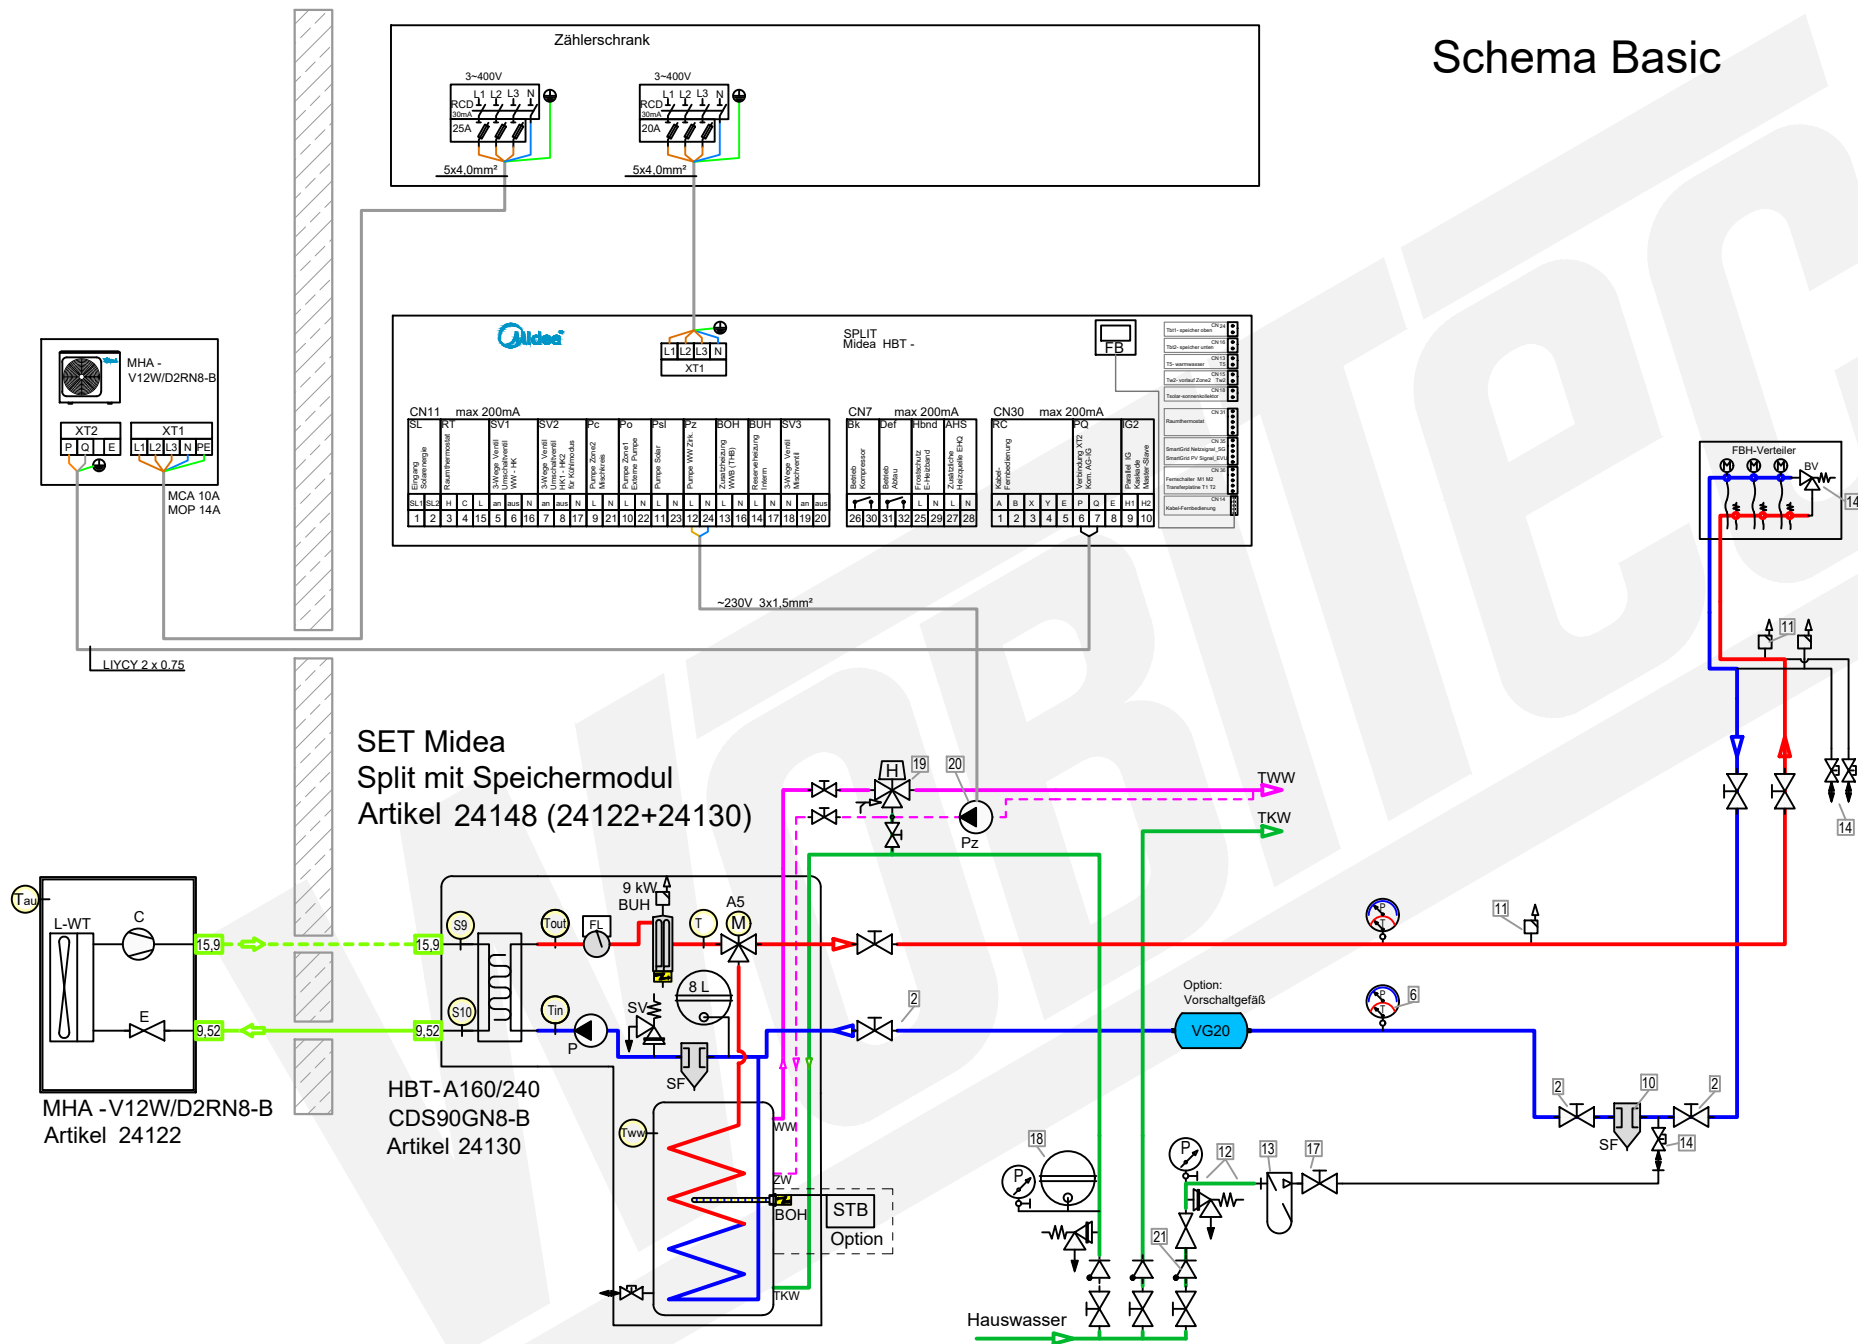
Schema Basic

Zählerschrank

3~400V
RCD 30mA 25A
L1 L2 L3 N
5x4,0mm²

3~400V
RCD 30mA 20A
L1 L2 L3 N
5x4,0mm²

MHA - V12W/D2RN8-B
XT2
P Q E
XT1
L1 L2 L3 N PE
MCA 10A
MOP 14A

SPLIT
Midea HBT -
FB
L1 L2 L3 N
XT1

CN11 max 200mA
SL RT SV1 SV2 Pc Po Psl Pz BOH BUH SV3
Eingang Solarenergie
Raumthermostat
3-Wege Ventil Umschaltventil WW - HK
3-Wege Ventil Umschaltventil HK1 - HK2 für Kühlmodus
Pumpe Zone2 Mischkreis
Pumpe Zone1 Externe Pumpe
Pumpe Solar
Pumpe WW Zirk.
Zusatzheizung WWB (THB)
Reserveheizung Intern
3-Wege Ventil Mischventil
SL1 SL2 H C L L an aus N an aus N L N L N L N L N L N L N an aus
1 2 3 4 15 5 6 16 7 8 17 9 21 10 22 11 23 12 24 13 16 14 17 18 19 20

CN7 max 200mA
Bk Def Hbnd AHS
Betrieb Kompressor
Betrieb Abtau
Frostschutz E-Heizband
Zusätzliche Heizquelle EHQ
L N L N
26 30 31 32 25 29 27 28

CN30 max 200mA
RC PQ IG2
Kabel-Fernbedienung
Verbindung XT2 Kom. AG-IG
Parallel IG Kaskade Master-Slave
A B X Y E P Q E H1 H2
1 2 3 4 5 6 7 8 9 10

~230V 3x1,5mm²
LIYCY 2 x 0,75

FBH-Verteiler
BV
14
11
14

SET Midea
Split mit Speichermodul
Artikel 24148 (24122+24130)

TWW
TKW
19
20
H
Pz

Tau
L-WT
C
E
15,9
9,52
15,9
9,52
MHA -V12W/D2RN8-B
Artikel 24122

S9
S10
Tout
Tin
FL
9 kW
BUH
T
A5
M
8 L
SV
P
SF
HBT-A160/240
CDS90GN8-B
Artikel 24130
Tww
WW
ZW
BOH
STB
Option
TKW

2
11
Option:
Vorschaltgefäß
VG20
6
2
10
2
SF
14
18
P
12
13
17
21
P
Hauswasser